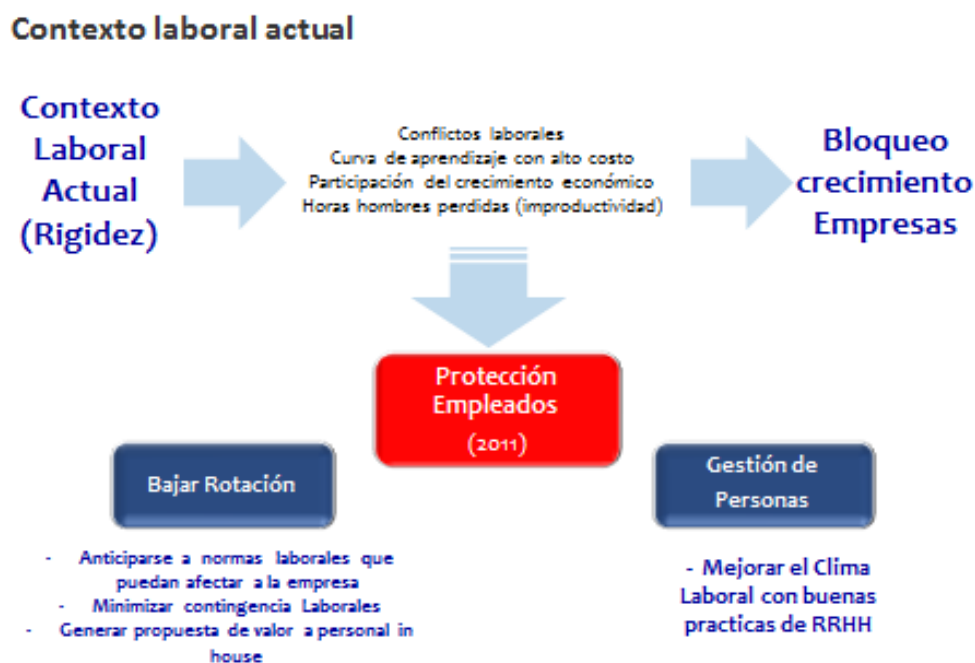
Contexto laboral actual

Contexto Laboral Actual (Rigidez)

Conflictos laborales
Curva de aprendizaje con alto costo
Participación del crecimiento económico
Horas hombres perdidas (improductividad)

Bloqueo crecimiento Empresas

Protección Empleados
(2011)

Bajar Rotación

Gestión de Personas

- Anticiparse a normas laborales que puedan afectar a la empresa
- Minimizar contingencia Laborales
- Generar propuesta de valor a personal in house

- Mejorar el Clima Laboral con buenas practicas de RRHH